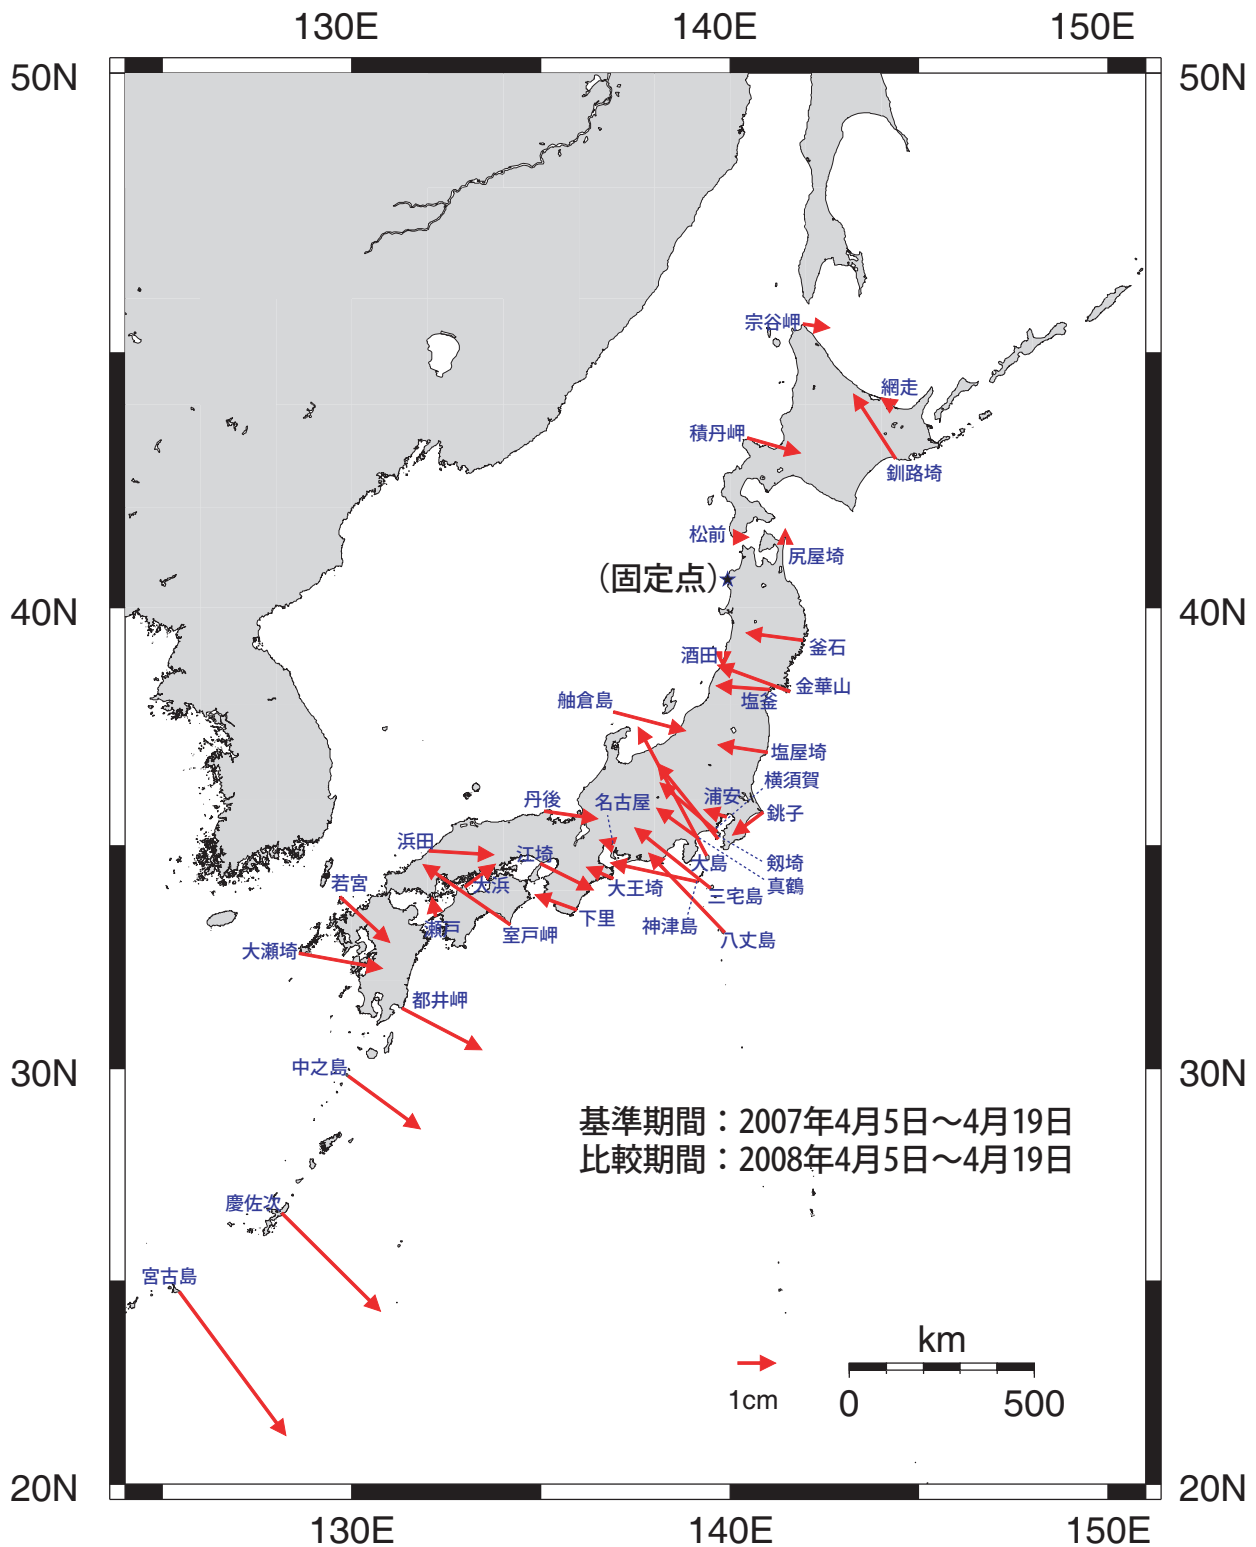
130E 140E 150E

50N 50N

宗谷岬

網走

積丹岬

釧路埼

松前

尻屋埼

(固定点)★

40N 40N

釜石

酒田

金華山

塩釜

舳倉島

塩屋埼

横須賀

丹後

名古屋

浦安

銚子

浜田

江埼

大島

剱埼

若宮

大浜

大王埼

三宅島

真鶴

下里

神津島

細島

室戸岬

八丈島

大瀬埼

都井岬

30N 30N

中之島

基準期間:2007年4月5日〜4月19日
比較期間:2008年4月5日〜4月19日

慶佐次

宮古島

km

1cm 0 500

20N 20N

130E 140E 150E